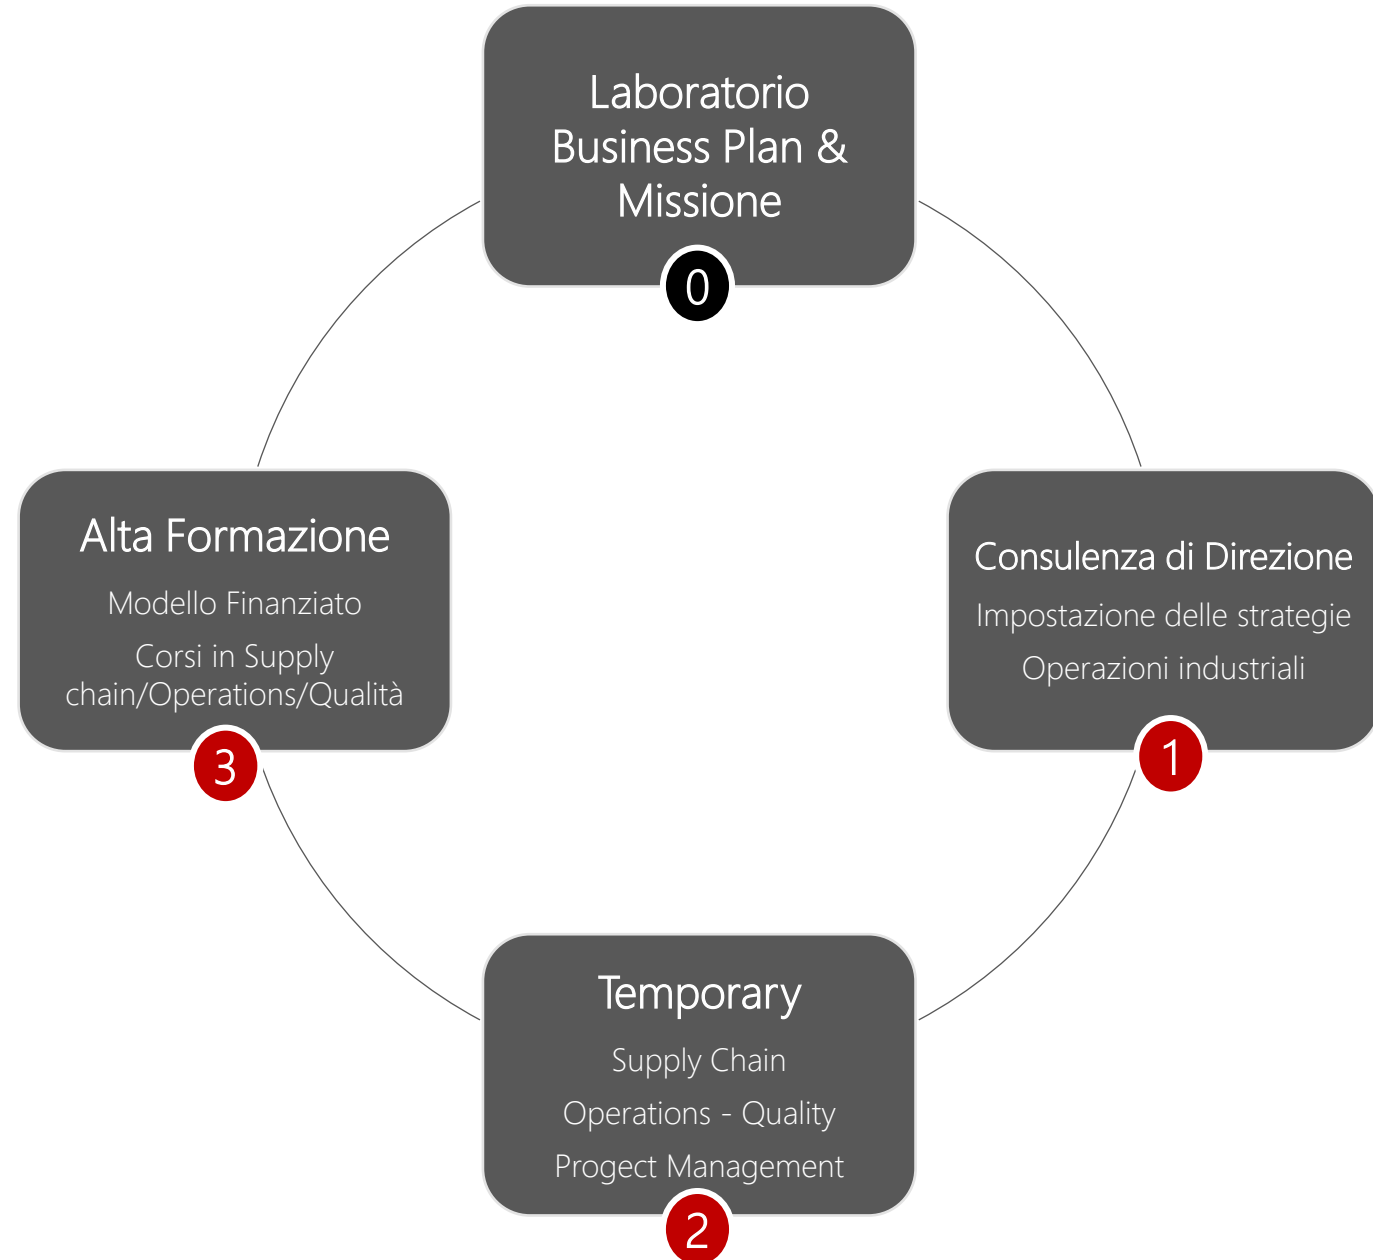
Laboratorio Business Plan & Missione

0

Consulenza di Direzione

Impostazione delle strategie

Operazioni industriali

1

Temporary

Supply Chain

Operations - Quality

Progect Management

2

Alta Formazione

Modello Finanziato

Corsi in Supply chain/Operations/Qualità

3